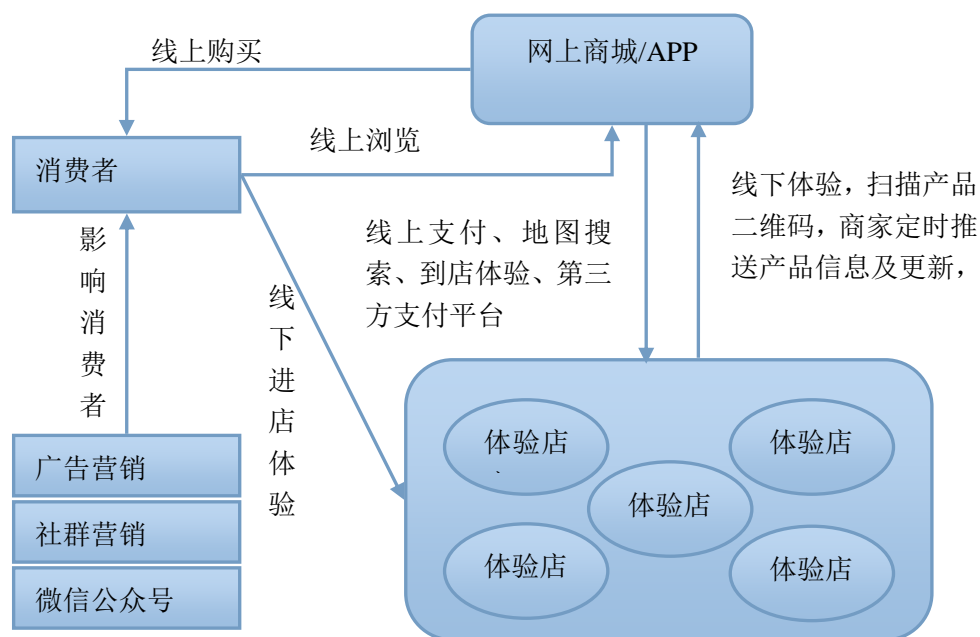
网上商城/APP

线上购买

线上浏览

消费者

影响消费者

广告营销

社群营销

微信公众号

线下进店体验

线上支付、地图搜索、到店体验、第三方支付平台

线下体验，扫描产品二维码，商家定时推送产品信息及更新，

体验店
、

体验店

体验店

体验店

体验店